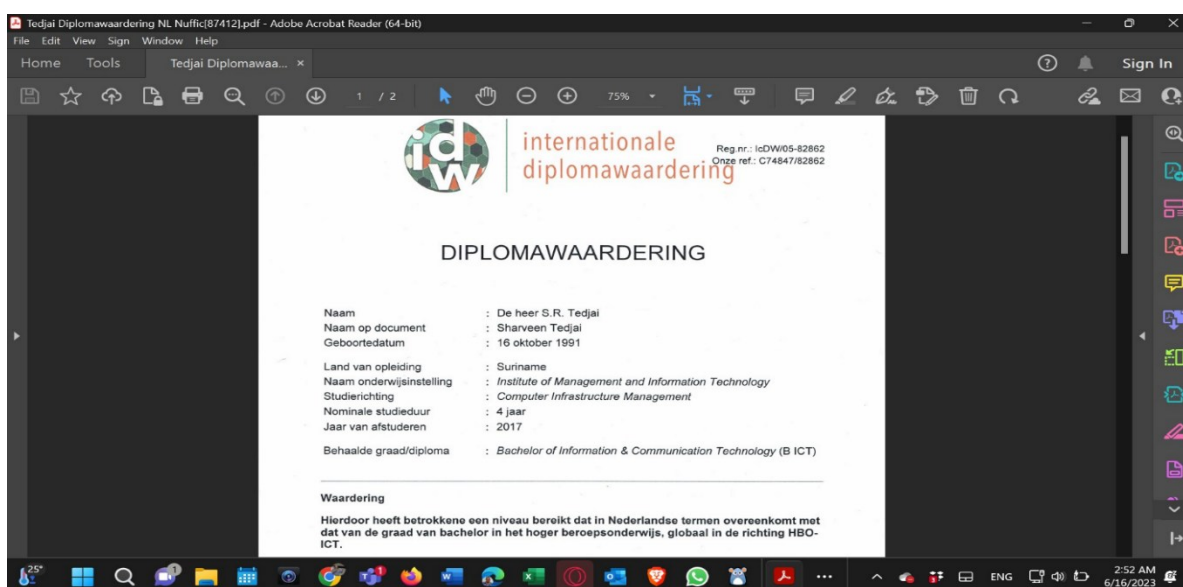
Tedjai Diplomawaardering NL Nuffic[87412].pdf - Adobe Acrobat Reader (64-bit)
File Edit View Sign Window Help
Home Tools Tedjai Diplomawaa... ×
Sign In
1 / 2 75%

idw internationale diplomawaardering
Reg.nr.: IcDW/05-82862
Onze ref.: C74847/82862

DIPLOMAWAARDERING

Naam : De heer S.R. Tedjai
Naam op document : Sharveen Tedjai
Geboortedatum : 16 oktober 1991

Land van opleiding : Suriname
Naam onderwijsinstelling : Institute of Management and Information Technology
Studierichting : Computer Infrastructure Management
Nominale studieduur : 4 jaar
Jaar van afstuderen : 2017

Behaalde graad/diploma : Bachelor of Information & Communication Technology (B ICT)

Waardering

Hierdoor heeft betrokkene een niveau bereikt dat in Nederlandse termen overeenkomt met dat van de graad van bachelor in het hoger beroepsonderwijs, globaal in de richting HBO-ICT.

25° ENG 2:52 AM 6/16/2023